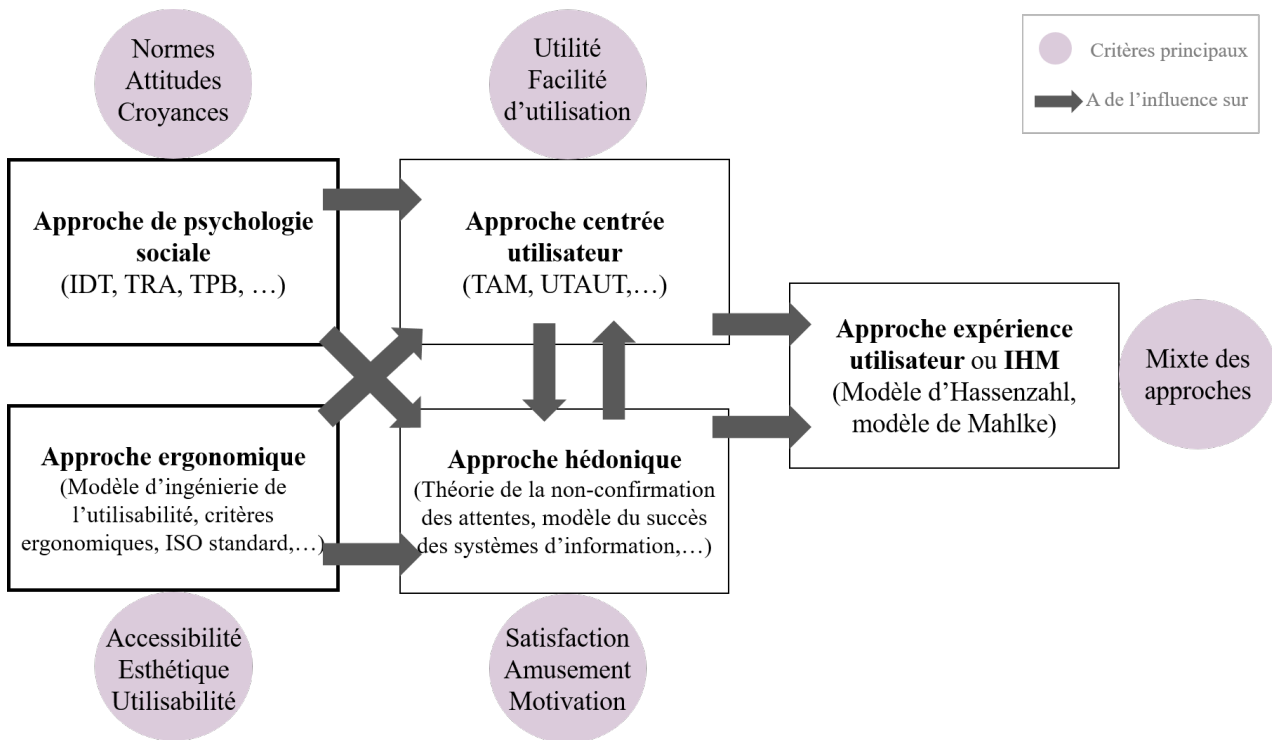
Normes
Attitudes
Croyances

Utilité
Facilité d'utilisation

Critères principaux

A de l'influence sur

**Approche de psychologie sociale**
(IDT, TRA, TPB, …)

**Approche centrée utilisateur**
(TAM, UTAUT,…)

**Approche expérience utilisateur** ou **IHM**
(Modèle d'Hassenzahl, modèle de Mahlke)

Mixte des approches

**Approche ergonomique**
(Modèle d'ingénierie de l'utilisabilité, critères ergonomiques, ISO standard,…)

**Approche hédonique**
(Théorie de la non-confirmation des attentes, modèle du succès des systèmes d'information,…)

Accessibilité
Esthétique
Utilisabilité

Satisfaction
Amusement
Motivation